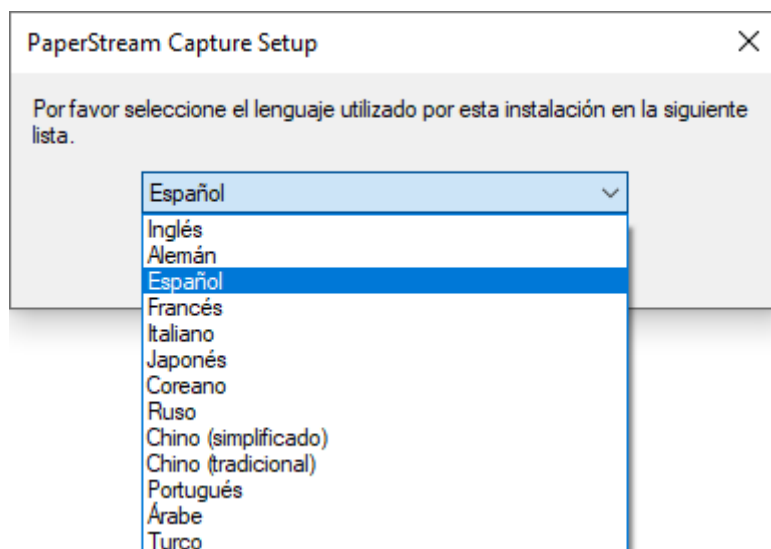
PaperStream Capture Setup

×

Por favor seleccione el lenguaje utilizado por esta instalación en la siguiente lista.

Español

Inglés
Alemán
Español
Francés
Italiano
Japonés
Coreano
Ruso
Chino (simplificado)
Chino (tradicional)
Portugués
Árabe
Turco